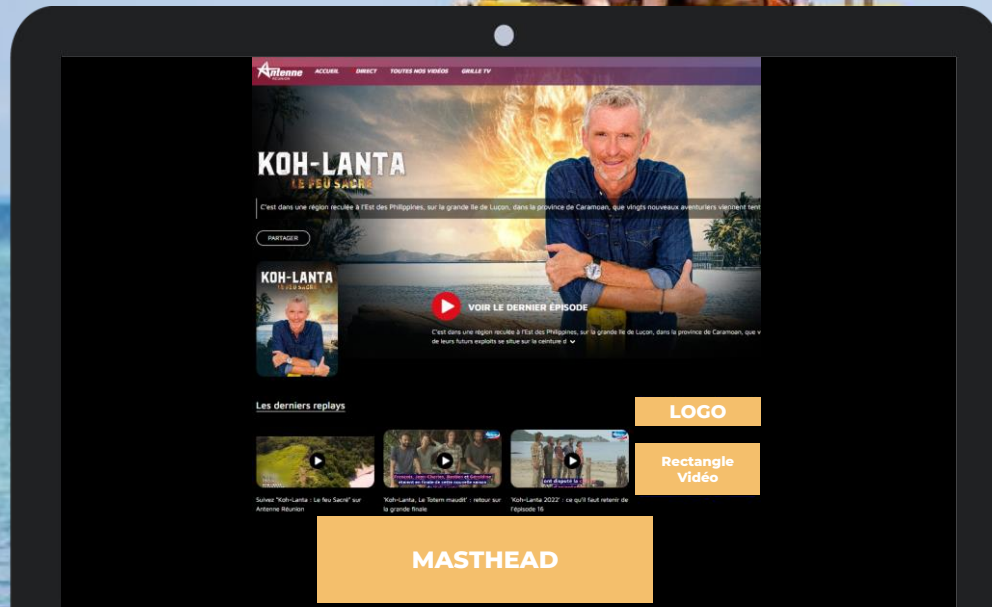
Antenne RÉUNION

ACCUEIL DIRECT TOUTES NOS VIDÉOS GRILLE TV

KOH-LANTA
LE FEU SACRÉ

C'est dans une région reculée à l'Est des Philippines, sur la grande île de Luçon, dans la province de Caramoan, que vingts nouveaux aventuriers viennent tent

PARTAGER

KOH-LANTA
LE FEU SACRÉ

VOIR LE DERNIER ÉPISODE

C'est dans une région reculée à l'Est des Philippines, sur la grande île de Luçon, dans la province de Caramoan, que v de leurs futurs exploits se situe sur la ceinture d

Les derniers replays

LOGO

Rectangle Vidéo

Suivez "Koh-Lanta : Le feu Sacré" sur Antenne Réunion

"Koh-Lanta, Le Totem maudit" : retour sur la grande finale

"Koh-Lanta 2022" : ce qu'il faut retenir de l'épisode 16

MASTHEAD